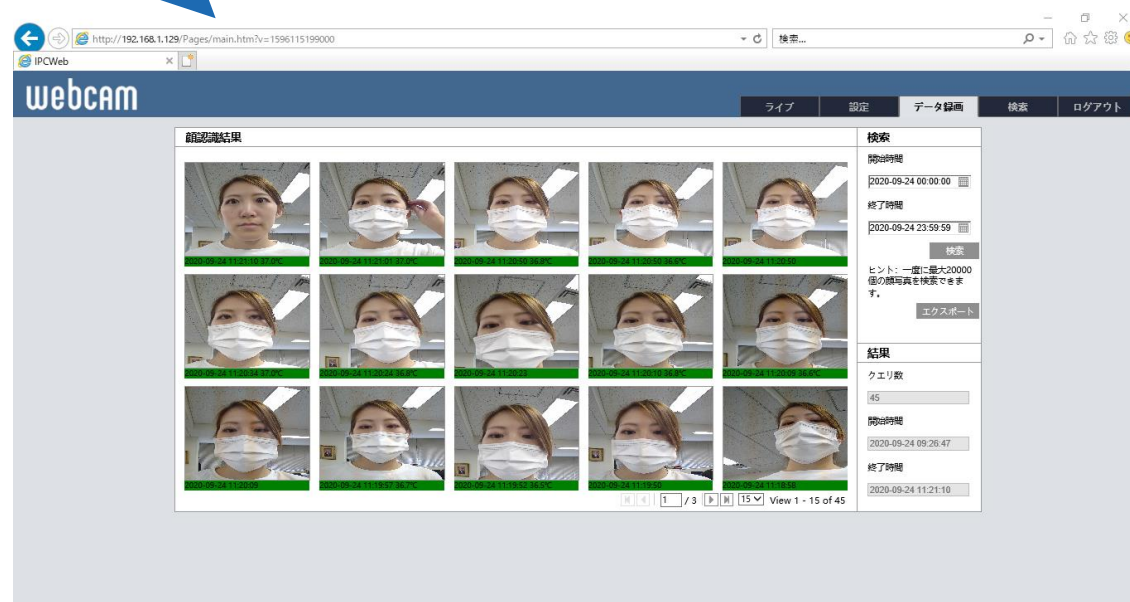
http://192.168.1.129/Pages/main.htm?v=1596115199000

検索...

IPCWeb

webcam

ライブ | 設定 | データ録画 | 検索 | ログアウト

顔認識結果

2020-09-24 11:21:10 37.0℃
2020-09-24 11:21:01 37.0℃
2020-09-24 11:20:58 36.8℃
2020-09-24 11:20:50 36.9℃
2020-09-24 11:20:50
2020-09-24 11:20:34 37.0℃
2020-09-24 11:20:24 36.8℃
2020-09-24 11:20:23
2020-09-24 11:20:10 36.8℃
2020-09-24 11:20:09 36.8℃
2020-09-24 11:20:05
2020-09-24 11:19:57 36.7℃
2020-09-24 11:19:53 36.5℃
2020-09-24 11:19:50
2020-09-24 11:18:58

1 / 3 15 View 1 - 15 of 45

検索

開始時間

2020-09-24 00:00:00

終了時間

2020-09-24 23:59:59

検索

ヒント：一度に最大20000個の顔写真を検索できます。

エクスポート

結果

クエリ数

45

開始時間

2020-09-24 09:26:47

終了時間

2020-09-24 11:21:10